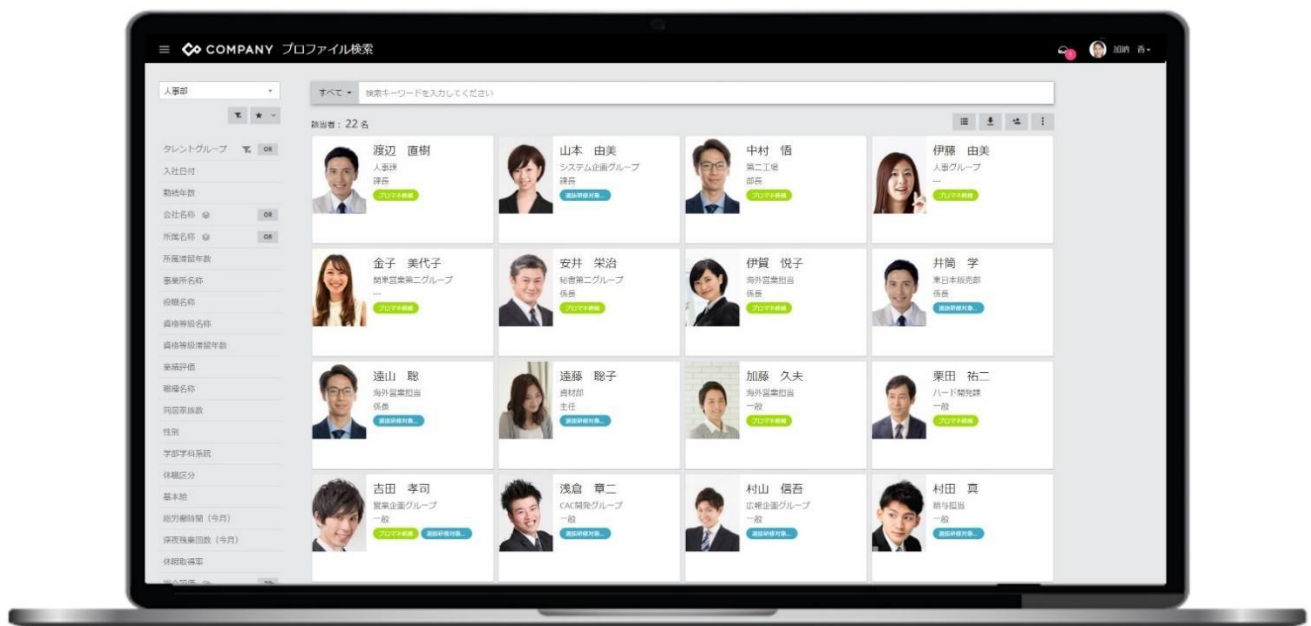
COMPANY プロファイル検索

加納 香

人事部

タレントグループ OR
入社日付
勤続年数
会社名称 OR
所属名称 OR
所属滞留年数
事業所名称
役職名称
資格等級名称
資格等級滞留年数
業績評価
職種名称
同居家族数
性別
学部学科系統
休職区分
基本給
総労働時間（今月）
深夜残業回数（今月）
休暇取得率

すべて 検索キーワードを入力してください

該当者：22 名

渡辺 直樹
人事課
課長
プロマネ候補

山本 由美
システム企画グループ
課長
選抜研修対象

中村 悟
第二工場
部長
プロマネ候補

伊藤 由美
人事グループ
—
プロマネ候補

金子 美代子
関東営業第二グループ
—
プロマネ候補

安井 栄治
秘書第二グループ
係長
プロマネ候補

伊賀 悦子
海外営業担当
係長
プロマネ候補

井岡 学
東日本販売部
係長
選抜研修対象

遠山 聡
海外営業担当
係長
選抜研修対象

遠藤 聡子
資材部
主任
選抜研修対象

加藤 久夫
海外営業担当
一般
プロマネ候補

栗田 祐二
ハード開発課
一般
プロマネ候補

吉田 孝司
営業企画グループ
一般
プロマネ候補 選抜研修対象

浅倉 章二
CAC開発グループ
一般
選抜研修対象

村山 信吾
広報企画グループ
一般
選抜研修対象

村田 真
給与担当
一般
選抜研修対象